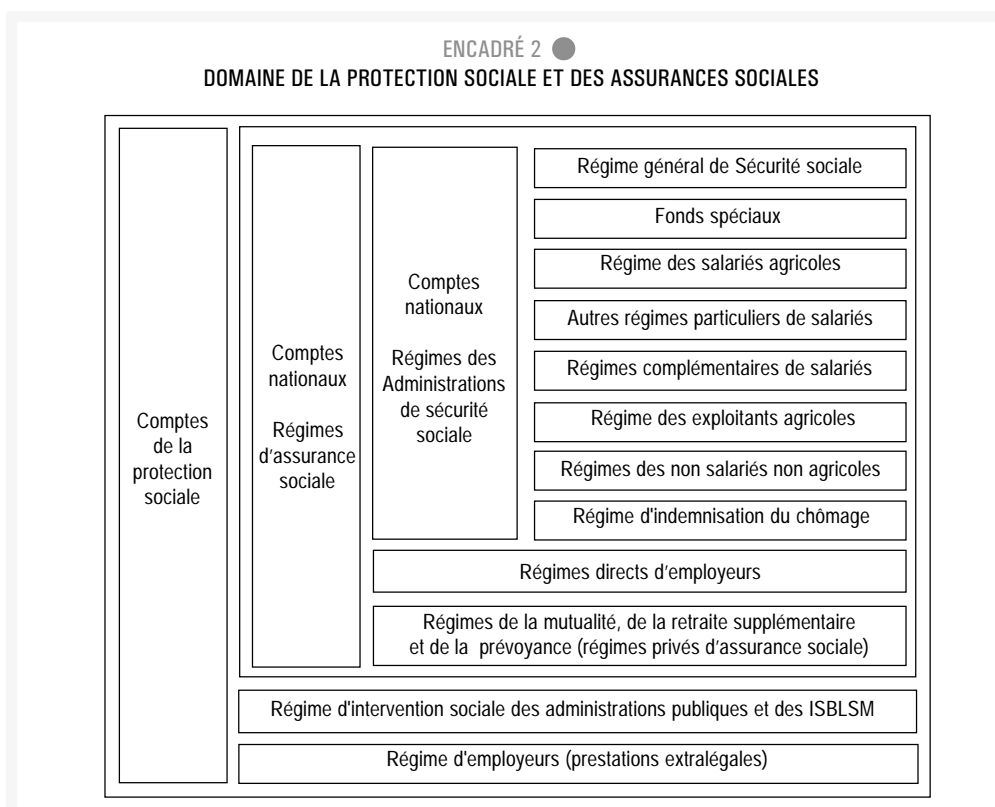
ENCADRÉ 2

DOMAINE DE LA PROTECTION SOCIALE ET DES ASSURANCES SOCIALES

Comptes de la protection sociale

Comptes nationaux

Régimes d'assurance sociale

Comptes nationaux

Régimes des Administrations de sécurité sociale

Régime général de Sécurité sociale

Fonds spéciaux

Régime des salariés agricoles

Autres régimes particuliers de salariés

Régimes complémentaires de salariés

Régime des exploitants agricoles

Régimes des non salariés non agricoles

Régime d'indemnisation du chômage

Régimes directs d'employeurs

Régimes de la mutualité, de la retraite supplémentaire et de la prévoyance (régimes privés d'assurance sociale)

Régime d'intervention sociale des administrations publiques et des ISBLSM

Régime d'employeurs (prestations extralégales)